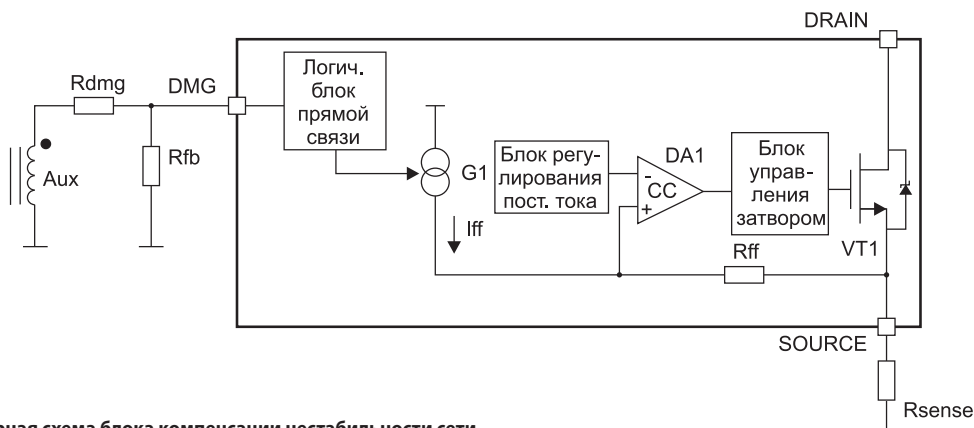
DRAIN

Rdmg

DMG

Логич. блок прямой связи

Aux

Rfb

G1

Блок регулирования пост. тока

DA1

- CC +

Блок управления затвором

Iff

Rff

VT1

SOURCE

Rsense

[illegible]ная схема блока компенсации нестабильности сети